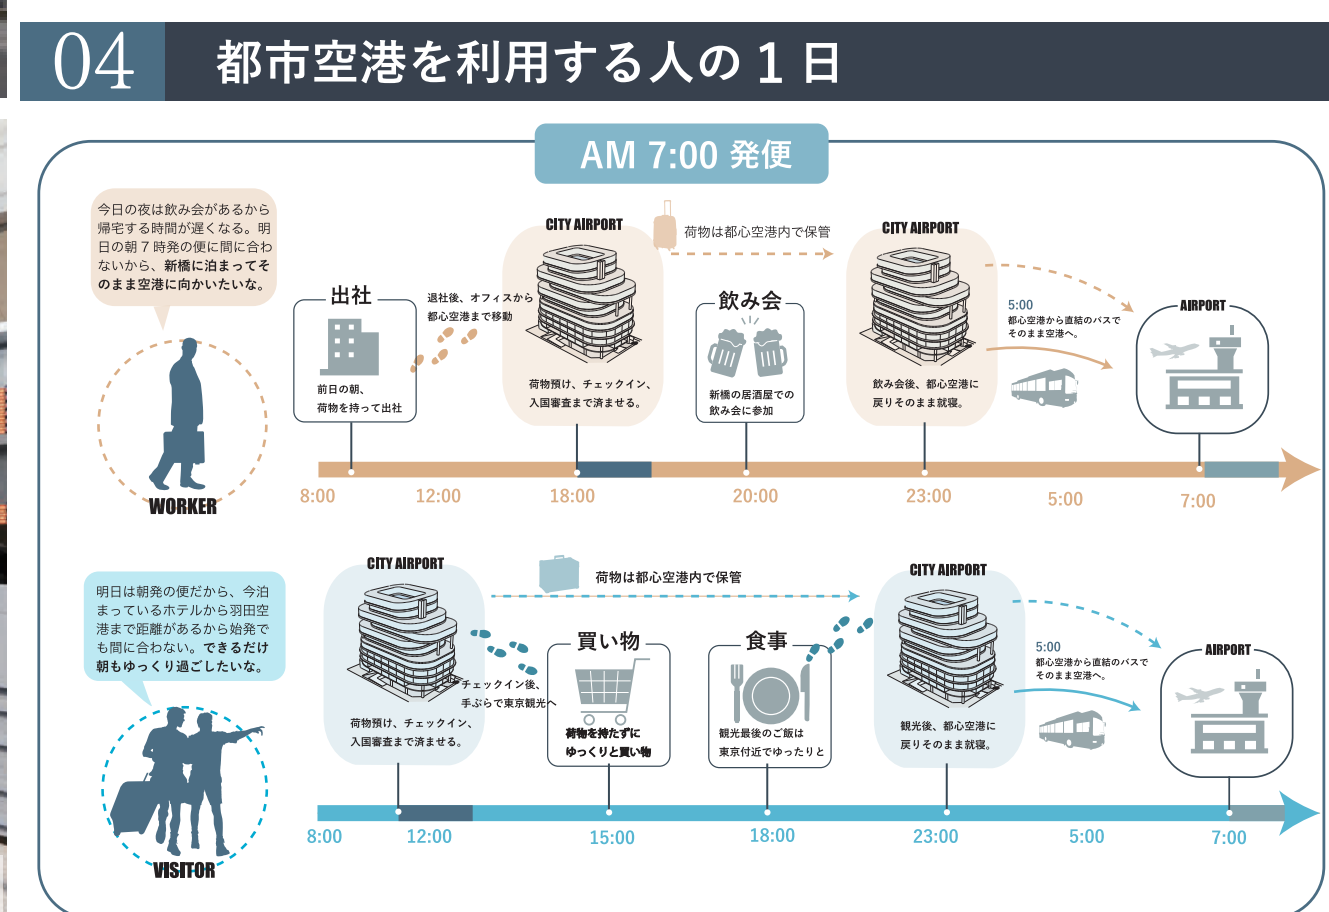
04 都市空港を利用する人の１日

AM 7:00 発便

今日の夜は飲み会があるから帰宅する時間が遅くなる。明日の朝７時発の便に間に合わないから、新橋に泊まってそのまま空港に向かいたいな。

WORKER

出社
前日の朝、荷物を持って出社

退社後、オフィスから都心空港まで移動

CITY AIRPORT
荷物預け、チェックイン、入国審査まで済ませる。

荷物は都心空港内で保管

飲み会
新橋の居酒屋での飲み会に参加

CITY AIRPORT
飲み会後、都心空港に戻りそのまま就寝。

5:00
都心空港から直結のバスでそのまま空港へ。

AIRPORT

8:00 12:00 18:00 20:00 23:00 5:00 7:00

明日は朝発の便だから、今泊まっているホテルから羽田空港まで距離があるから始発でも間に合わない。できるだけ朝もゆっくり過ごしたいな。

VISITOR

CITY AIRPORT
荷物預け、チェックイン、入国審査まで済ませる。

チェックイン後、手ぶらで東京観光へ

荷物は都心空港内で保管

買い物
荷物を持たずにゆっくりと買い物

食事
観光最後のご飯は東京付近でゆったりと

CITY AIRPORT
観光後、都心空港に戻りそのまま就寝。

5:00
都心空港から直結のバスでそのまま空港へ。

AIRPORT

8:00 12:00 15:00 18:00 23:00 5:00 7:00